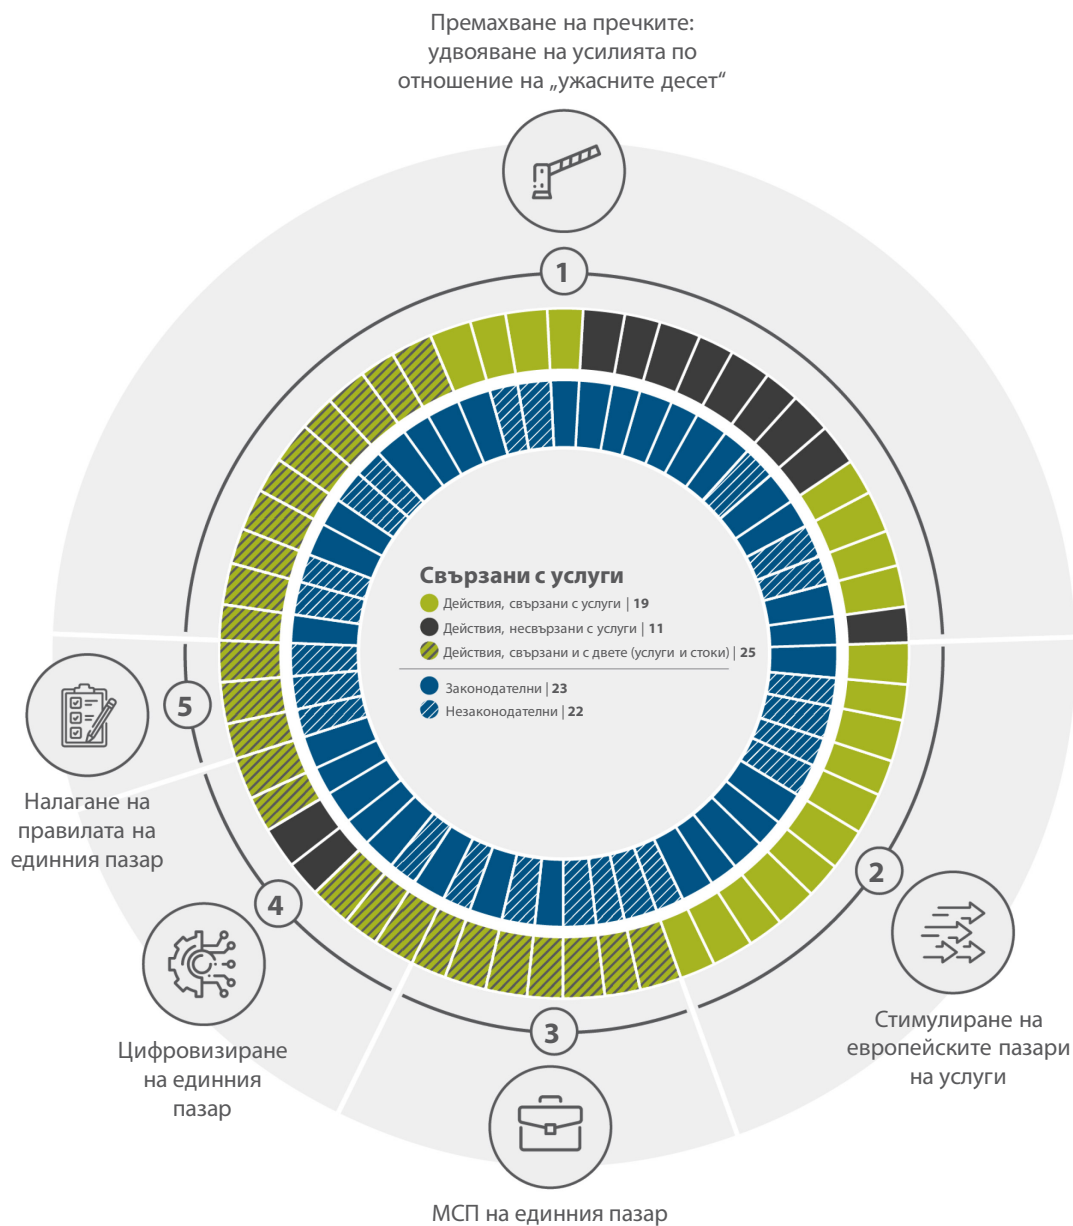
Премахване на пречките: удвояване на усилията по отношение на „ужасните десет“

1

Свързани с услуги

Действия, свързани с услуги | 19

Действия, несвързани с услуги | 11

Действия, свързани и с двете (услуги и стоки) | 25

Законодателни | 23

Незаконодателни | 22

5

Налагане на правилата на единния пазар

2

Стимулиране на европейските пазари на услуги

4

Цифровизиране на единния пазар

3

МСП на единния пазар